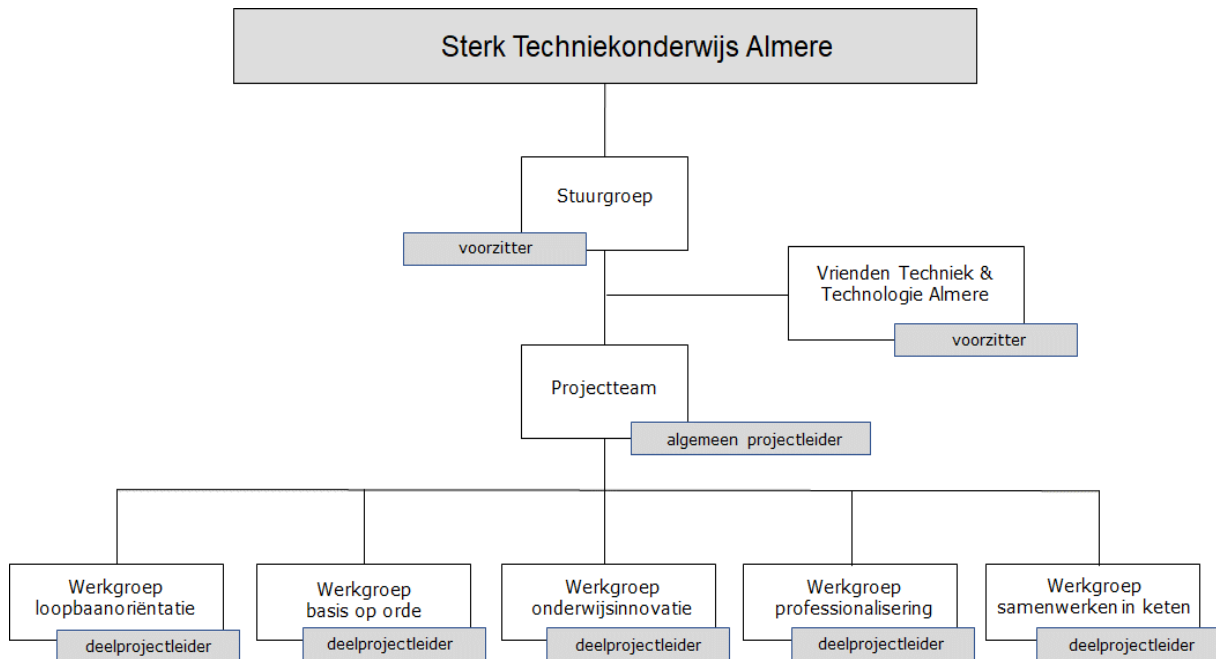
Sterk Techniekonderwijs Almere

Stuurgroep

voorzitter

Vrienden Techniek & Technologie Almere

voorzitter

Projectteam

algemeen projectleider

Werkgroep loopbaanoriëntatie

deelprojectleider

Werkgroep basis op orde

deelprojectleider

Werkgroep onderwijsinnovatie

deelprojectleider

Werkgroep professionalisering

deelprojectleider

Werkgroep samenwerken in keten

deelprojectleider